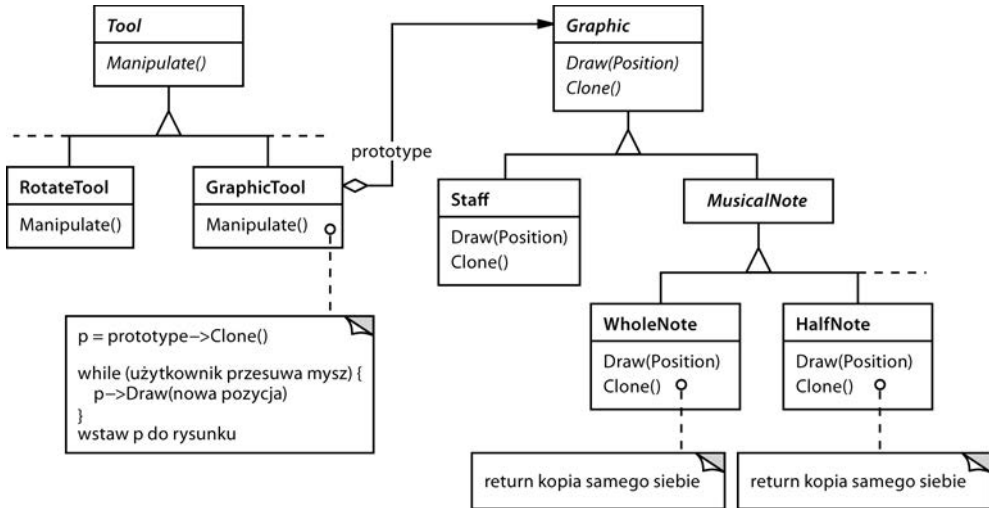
Tool

Manipulate()

RotateTool

Manipulate()

GraphicTool

Manipulate()

prototype

Graphic

Draw(Position)
Clone()

Staff

Draw(Position)
Clone()

MusicalNote

WholeNote

Draw(Position)
Clone()

HalfNote

Draw(Position)
Clone()

p = prototype–>Clone()

while (użytkownik przesuwa mysz) {
p–>Draw(nowa pozycja)
}
wstaw p do rysunku

return kopia samego siebie

return kopia samego siebie